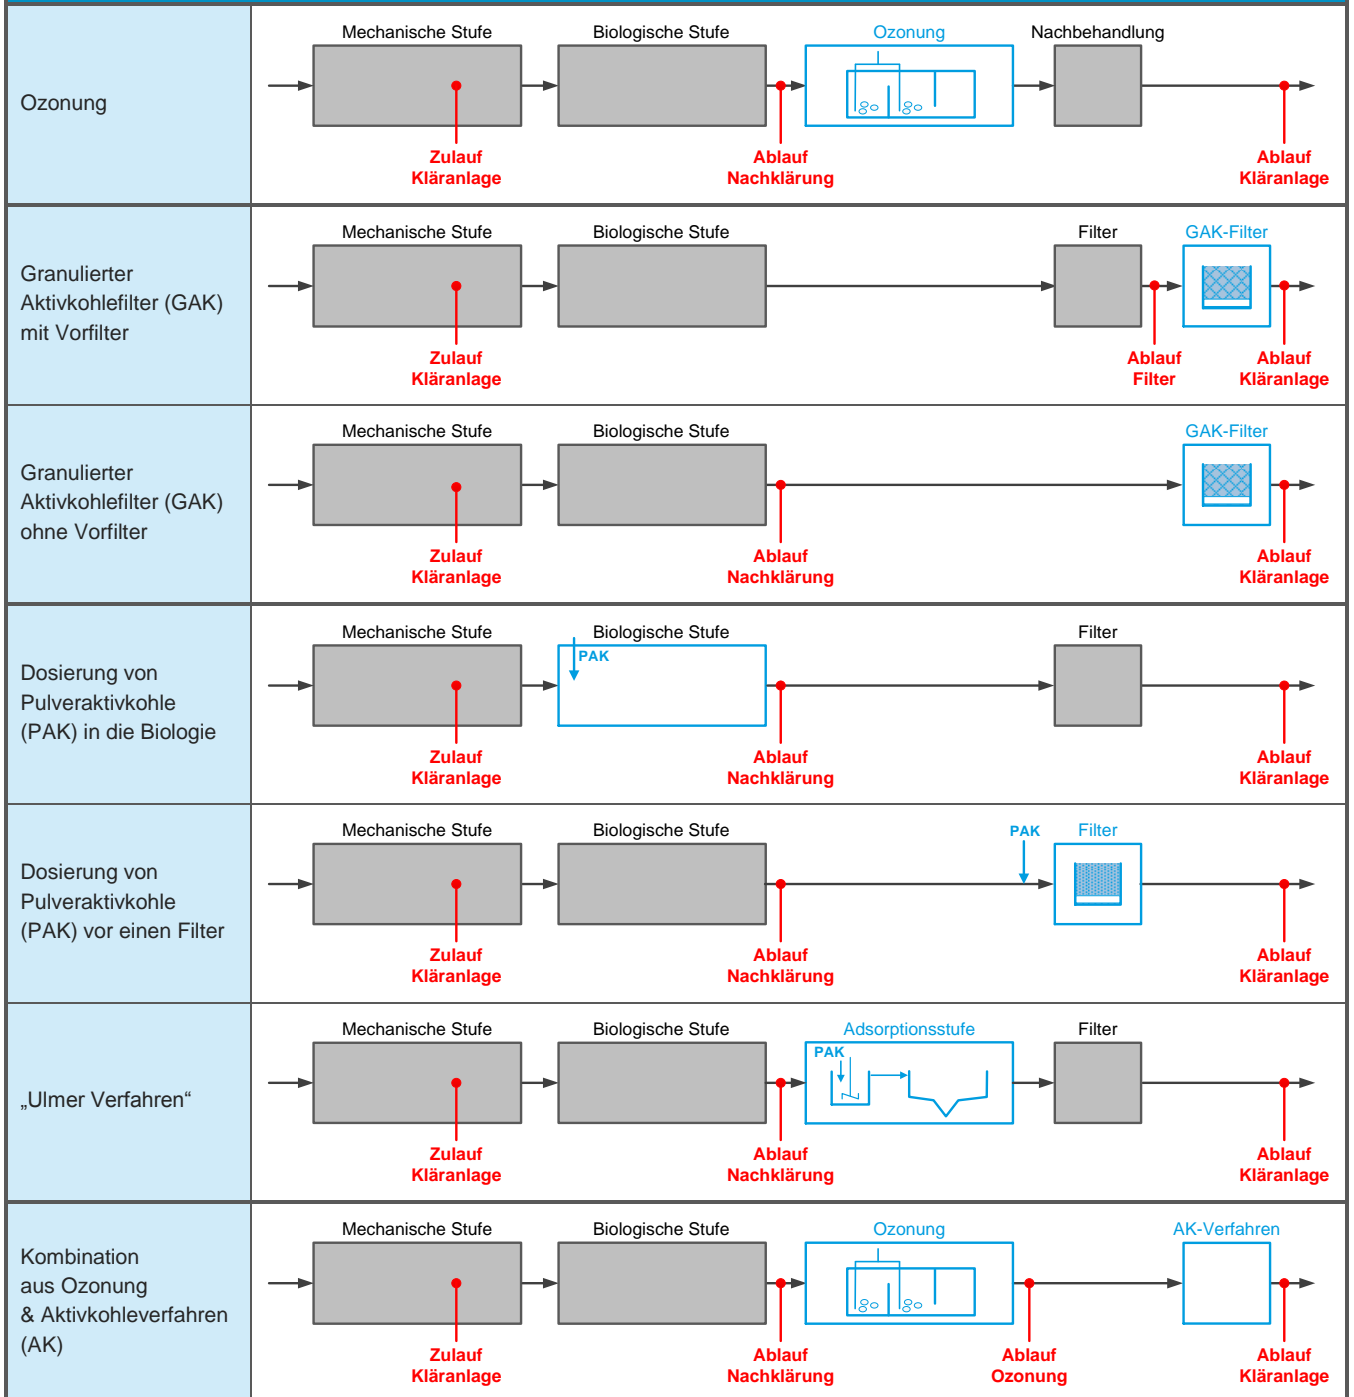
Ozonung

Mechanische Stufe Biologische Stufe Ozonung Nachbehandlung

Zulauf Kläranlage
Ablauf Nachklärung
Ablauf Kläranlage

Granulierter Aktivkohlefilter (GAK) mit Vorfilter

Mechanische Stufe Biologische Stufe Filter GAK-Filter

Zulauf Kläranlage
Ablauf Filter
Ablauf Kläranlage

Granulierter Aktivkohlefilter (GAK) ohne Vorfilter

Mechanische Stufe Biologische Stufe GAK-Filter

Zulauf Kläranlage
Ablauf Nachklärung
Ablauf Kläranlage

Dosierung von Pulveraktivkohle (PAK) in die Biologie

Mechanische Stufe Biologische Stufe PAK Filter

Zulauf Kläranlage
Ablauf Nachklärung
Ablauf Kläranlage

Dosierung von Pulveraktivkohle (PAK) vor einen Filter

Mechanische Stufe Biologische Stufe PAK Filter

Zulauf Kläranlage
Ablauf Nachklärung
Ablauf Kläranlage

„Ulmer Verfahren“

Mechanische Stufe Biologische Stufe Adsorptionsstufe PAK Filter

Zulauf Kläranlage
Ablauf Nachklärung
Ablauf Kläranlage

Kombination aus Ozonung & Aktivkohleverfahren (AK)

Mechanische Stufe Biologische Stufe Ozonung AK-Verfahren

Zulauf Kläranlage
Ablauf Nachklärung
Ablauf Ozonung
Ablauf Kläranlage